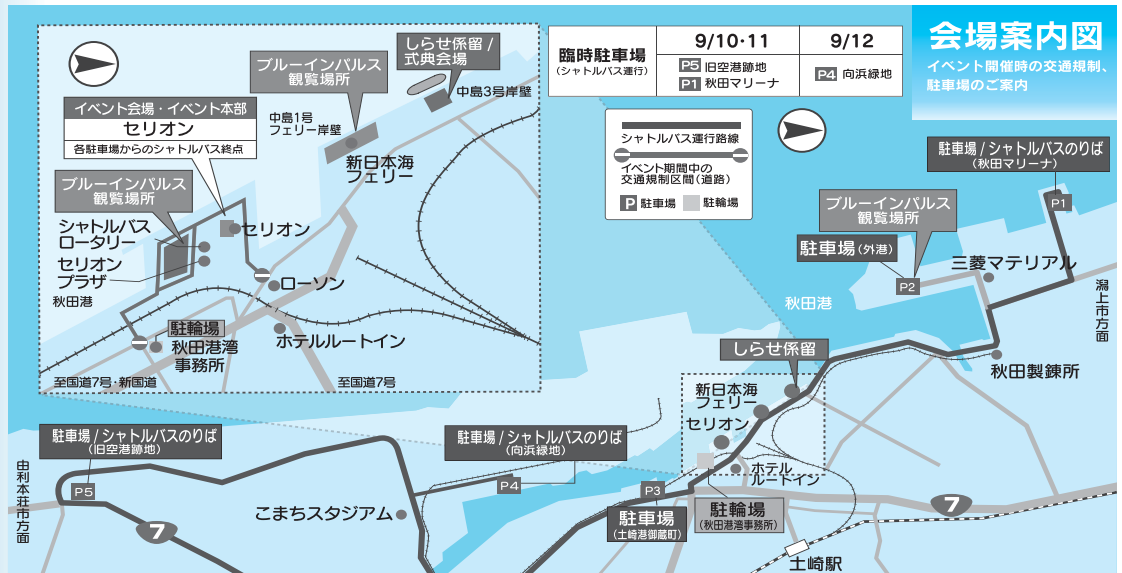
会場案内図
イベント開催時の交通規制、駐車場のご案内

| 臨時駐車場 (シャトルバス運行) | 9/10・11 | 9/12 |
|---|---|---|
| | P5 旧空港跡地 P1 秋田マリーナ | P4 向浜緑地 |

シャトルバス運行路線
イベント期間中の交通規制区間(道路)
P 駐車場　駐輪場

しらせ係留 / 式典会場
中島3号岸壁
ブルーインパルス観覧場所
中島1号フェリー岸壁
新日本海フェリー
イベント会場・イベント本部
セリオン
各駐車場からのシャトルバス終点
ブルーインパルス観覧場所
シャトルバスロータリー
セリオンプラザ
セリオン
ローソン
秋田港
駐輪場
秋田港湾事務所
ホテルルートイン
至国道7号・新国道
至国道7号

駐車場 / シャトルバスのりば (秋田マリーナ)
P1
ブルーインパルス観覧場所
駐車場 (外港)
P2
三菱マテリアル
潟上市方面
秋田港
しらせ係留
秋田製錬所
新日本海フェリー
セリオン
ホテルルートイン
駐車場 / シャトルバスのりば (旧空港跡地)
P5
由利本荘市方面
7
駐車場 / シャトルバスのりば (向浜緑地)
P4
こまちスタジアム
P3
駐車場 (土崎港御蔵町)
駐輪場 (秋田港湾事務所)
7
土崎駅